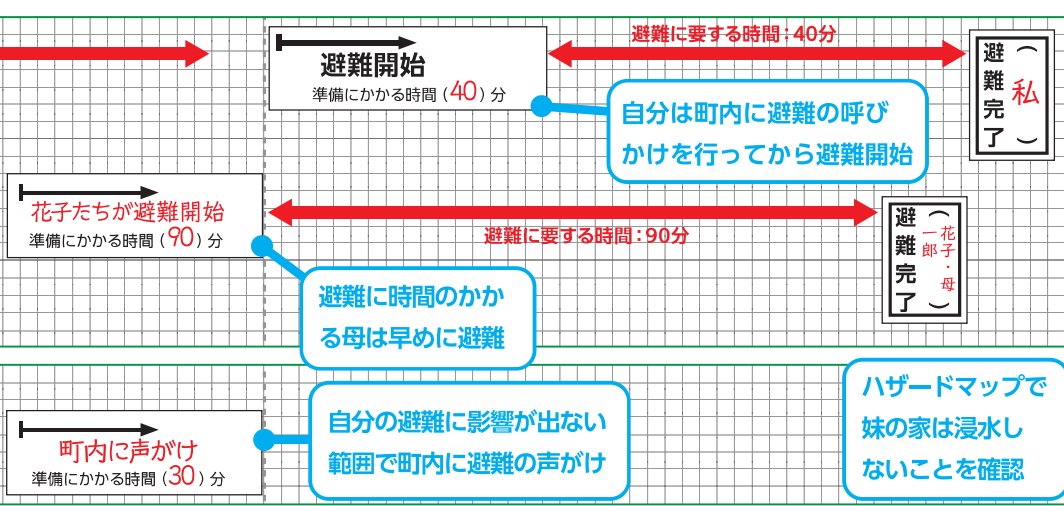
避難に要する時間：40分

避難開始
準備にかかる時間（40）分

避難完了（私）

自分は町内に避難の呼びかけを行ってから避難開始

花子たちが避難開始
準備にかかる時間（90）分

避難に要する時間：90分

避難完了（花子・母一郎）

避難に時間のかかる母は早めに避難

町内に声がけ
準備にかかる時間（30）分

自分の避難に影響が出ない範囲で町内に避難の声がけ

ハザードマップで妹の家は浸水しないことを確認